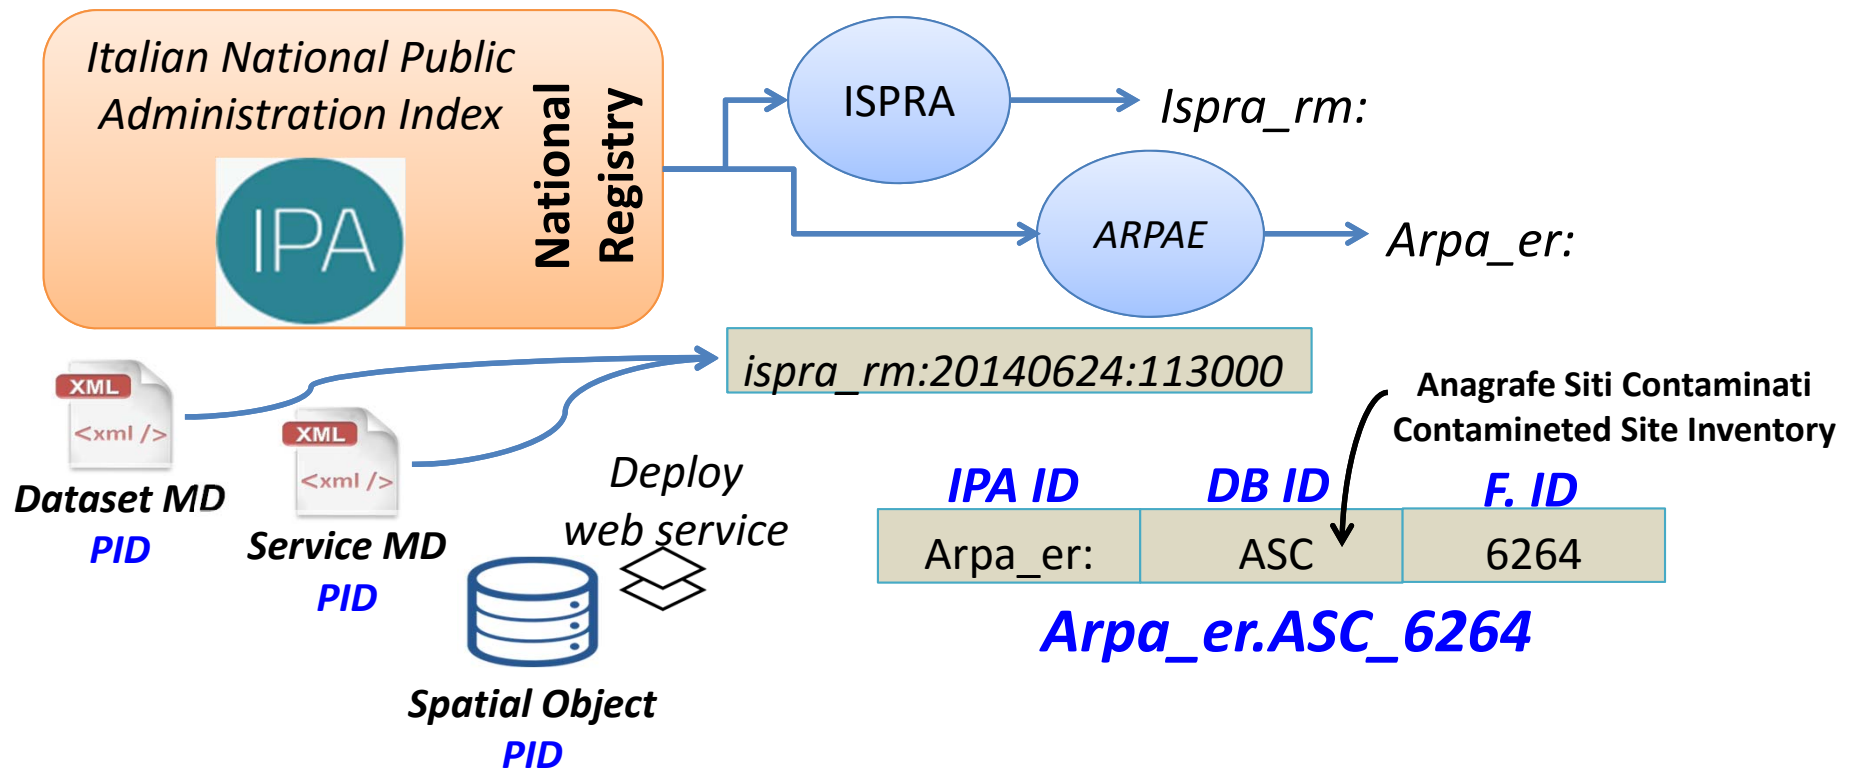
Italian National Public Administration Index

IPA

National Registry

ISPRA

Ispra_rm:

ARPAE

Arpa_er:

ispra_rm:20140624:113000

XML
<xml />
Dataset MD
PID

XML
<xml />
Service MD
PID

Deploy web service

Spatial Object
PID

Anagrafe Siti Contaminati
Contamineted Site Inventory

| IPA ID | DB ID | F. ID |
|---|---|---|
| Arpa_er: | ASC | 6264 |

Arpa_er.ASC_6264